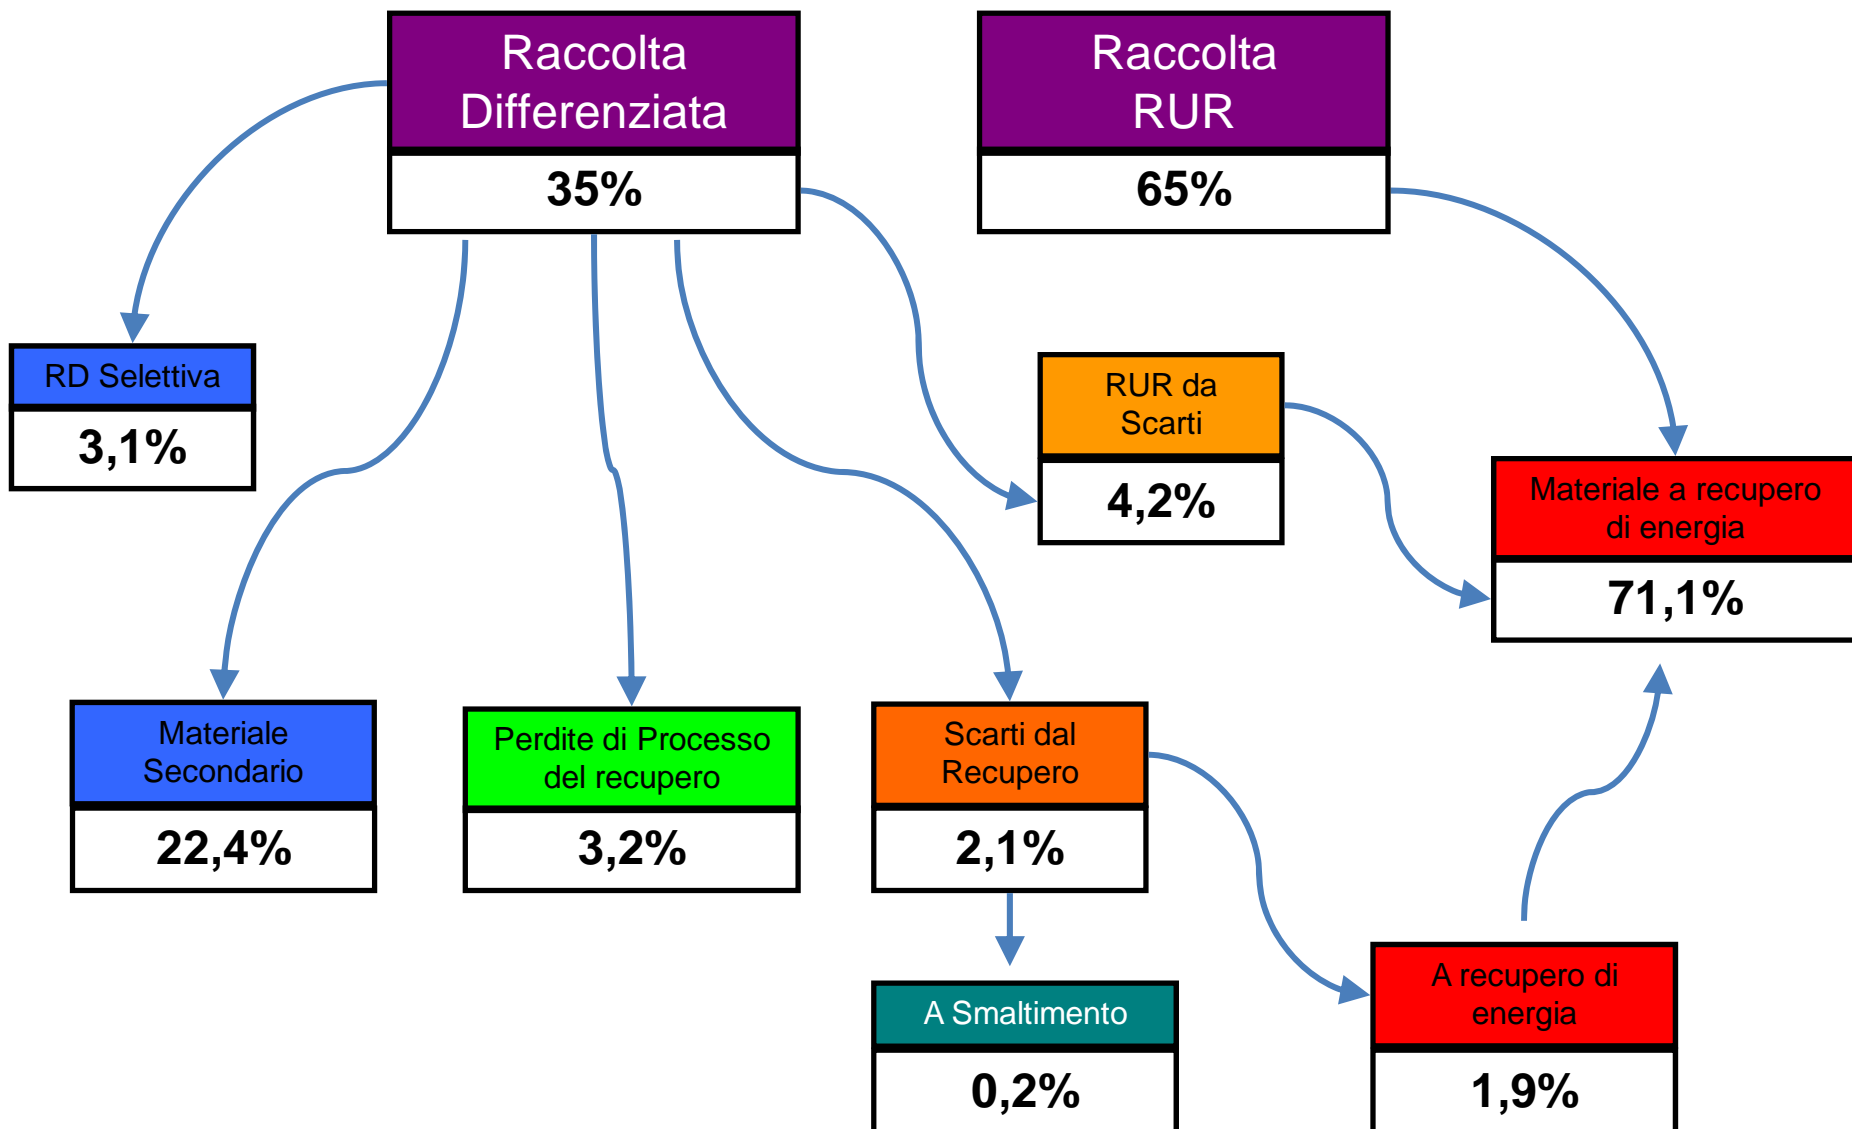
Raccolta Differenziata
35%

Raccolta RUR
65%

RD Selettiva
3,1%

RUR da Scarti
4,2%

Materiale a recupero di energia
71,1%

Materiale Secondario
22,4%

Perdite di Processo del recupero
3,2%

Scarti dal Recupero
2,1%

A Smaltimento
0,2%

A recupero di energia
1,9%